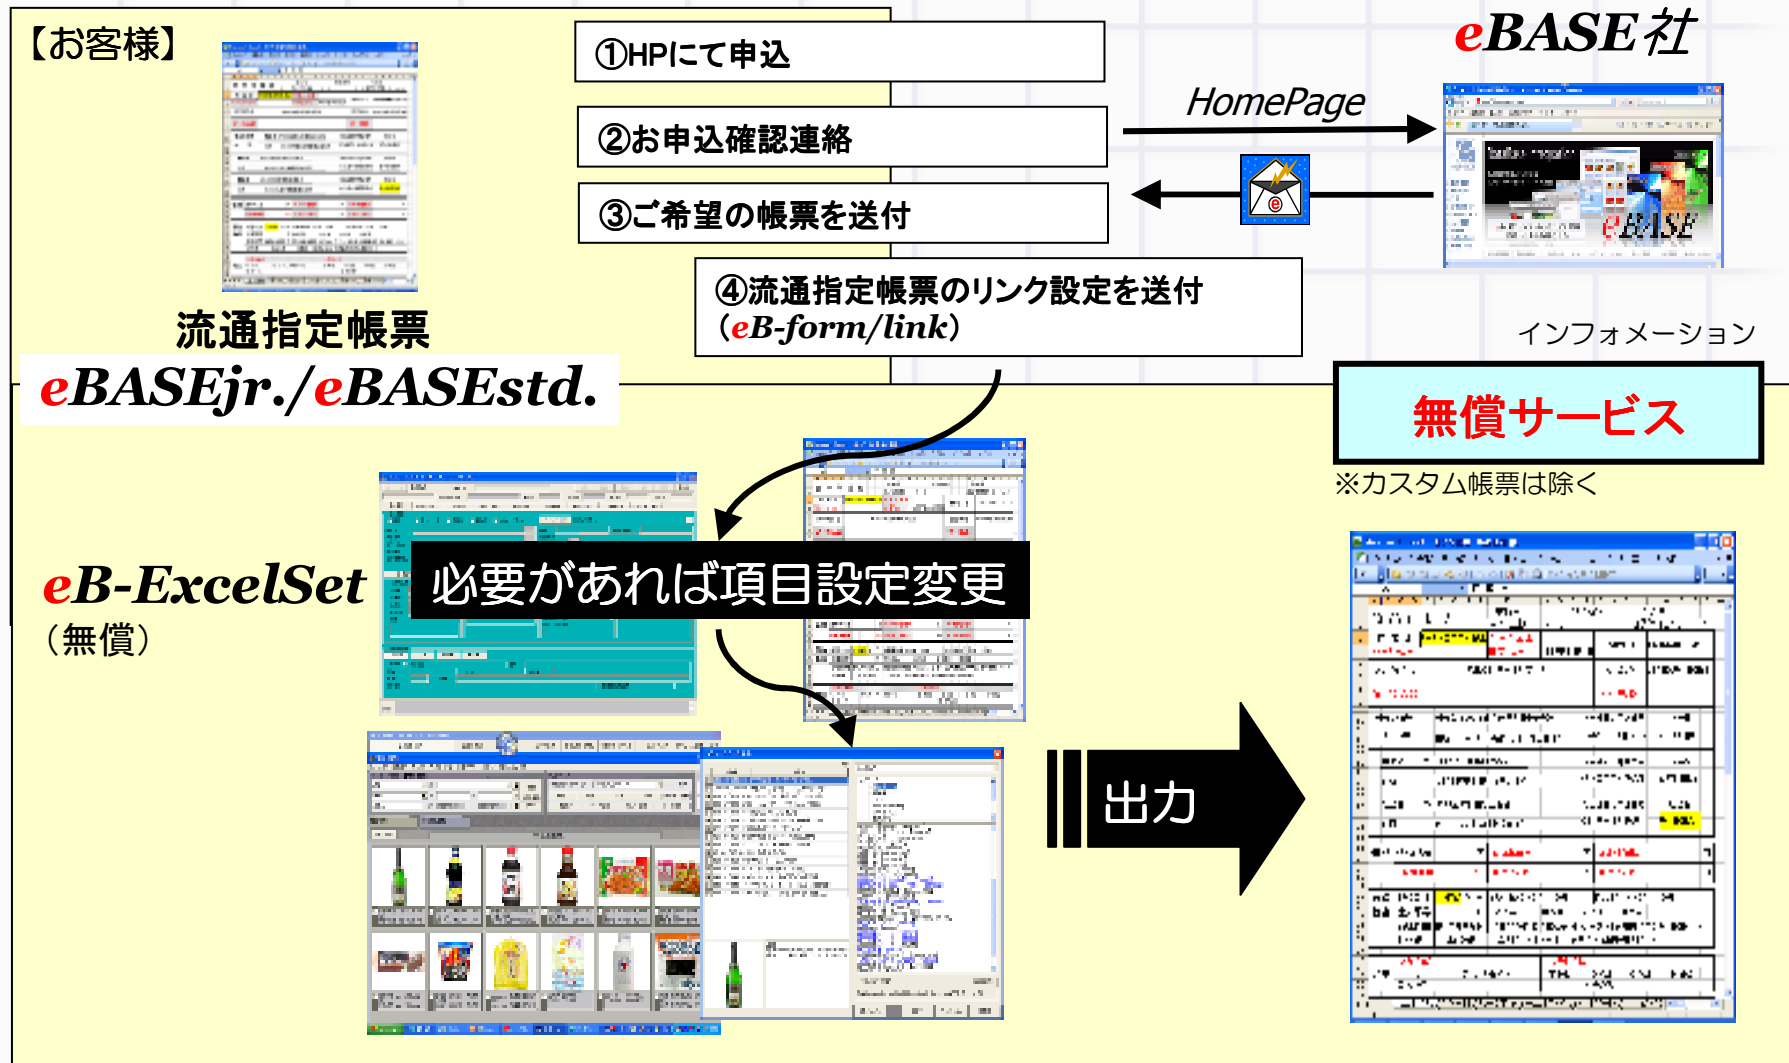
【お客様】

①HPにて申込

②お申込確認連絡

③ご希望の帳票を送付

eBASE社

HomePage

eBASE

④流通指定帳票のリンク設定を送付
（eB-form/link）

インフォメーション

流通指定帳票

eBASEjr./eBASEstd.

無償サービス

※カスタム帳票は除く

eB-ExcelSet
（無償）

必要があれば項目設定変更

出力